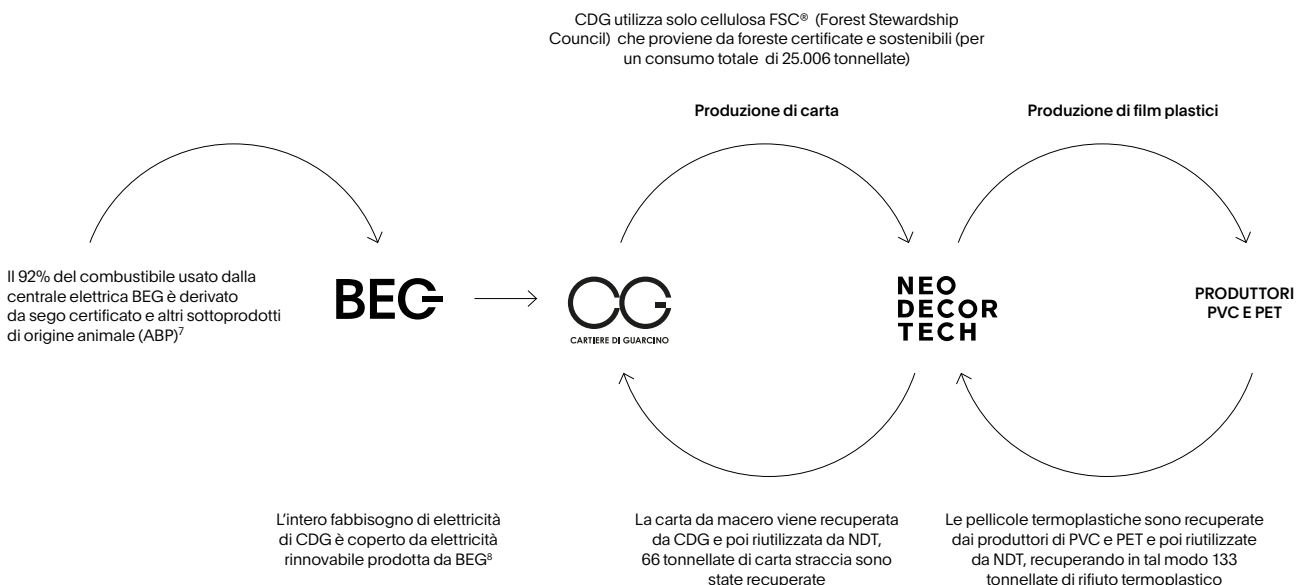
CDG utilizza solo cellulosa FSC® (Forest Stewardship Council) che proviene da foreste certificate e sostenibili (per un consumo totale di 25.006 tonnellate)

Produzione di carta

Produzione di film plastici

Il 92% del combustibile usato dalla centrale elettrica BEG è derivato da sego certificato e altri sottoprodotti di origine animale (ABP)$^7$

BEG

CG
CARTIERE DI GUARCINO

NEO
DECOR
TECH

PRODUTTORI PVC E PET

L'intero fabbisogno di elettricità di CDG è coperto da elettricità rinnovabile prodotta da BEG$^8$

La carta da macero viene recuperata da CDG e poi riutilizzata da NDT, 66 tonnellate di carta straccia sono state recuperate

Le pellicole termoplastiche sono recuperate dai produttori di PVC e PET e poi riutilizzate da NDT, recuperando in tal modo 133 tonnellate di rifiuto termoplastico